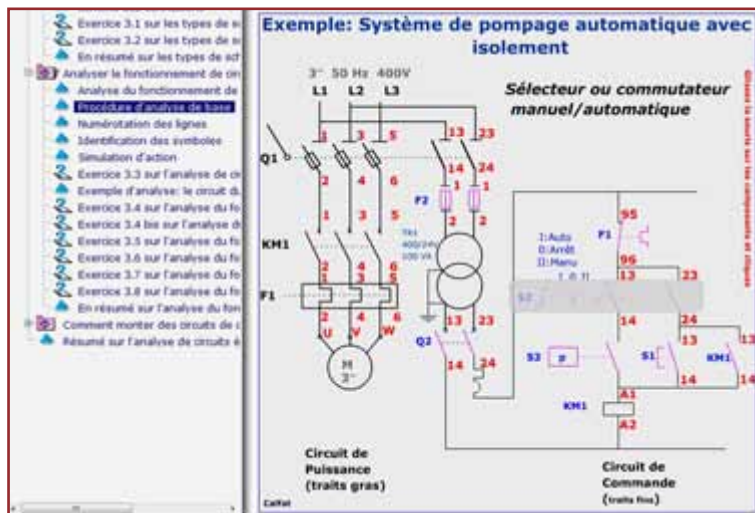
Exercice 3.1 sur les types de s
Exercice 3.2 sur les types de s
En résumé sur les types de sc
Analyser le fonctionnement de cir
Analyse du fonctionnement de
Procédure d'analyse de base
Numérotation des lignes
Identification des symboles
Simulation d'action
Exercice 3.3 sur l'analyse de ci
Exemple d'analyse: le circuit d
Exercice 3.4 sur l'analyse du fo
Exercice 3.4 bis sur l'analyse d
Exercice 3.5 sur l'analyse du fo
Exercice 3.6 sur l'analyse du fo
Exercice 3.7 sur l'analyse du fo
Exercice 3.8 sur l'analyse du fo
En résumé sur l'analyse du fon
Comment monter des circuits de c
Résumé sur l'analyse de circuits é

Exemple: Système de pompage automatique avec isolement

3~ 50 Hz 400V
L1 L2 L3

Sélecteur ou commutateur manuel/automatique

Q1
3 3 5
2 4 6
1 3 5
KM1
2 4 6
F1
2 4 6
U V W
M 3~

13 23
14 24
F2
1 1
2 2
TR1 400/24V 100 VA
13 23
Q2
14 24

I:Auto
0:Arrêt
II:Manu
I 0 II
F1
95
96
13 23
S2
14
24
13 13
S3
S1
KM1
14 14
A1
KM1
A2

Circuit de Puissance (traits gras)

Circuit de Commande (traits fins)

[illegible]